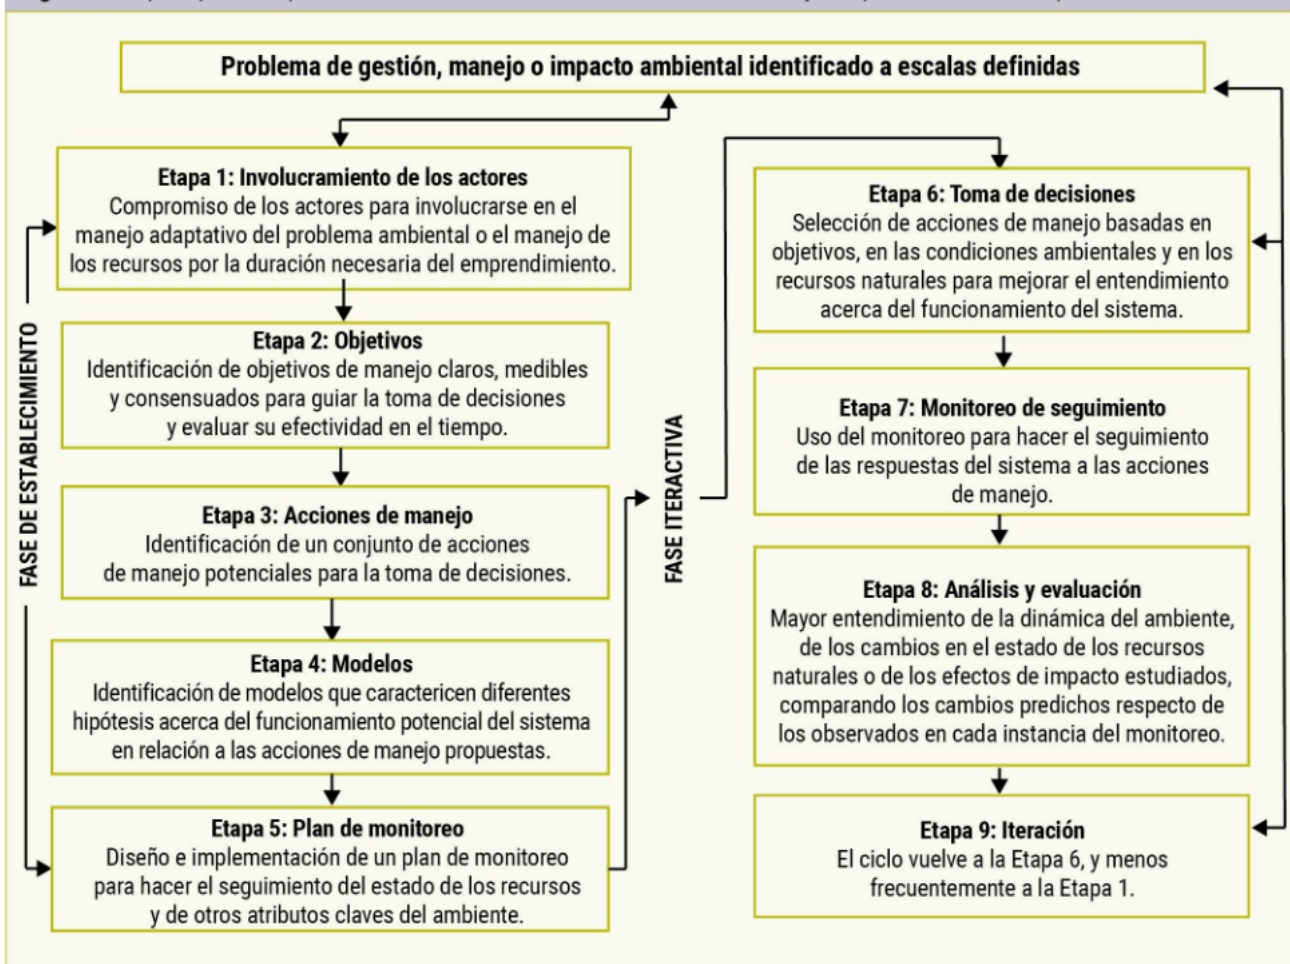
Problema de gestión, manejo o impacto ambiental identificado a escalas definidas

FASE DE ESTABLECIMIENTO

Etapa 1: Involucramiento de los actores
Compromiso de los actores para involucrarse en el manejo adaptativo del problema ambiental o el manejo de los recursos por la duración necesaria del emprendimiento.

Etapa 2: Objetivos
Identificación de objetivos de manejo claros, medibles y consensuados para guiar la toma de decisiones y evaluar su efectividad en el tiempo.

Etapa 3: Acciones de manejo
Identificación de un conjunto de acciones de manejo potenciales para la toma de decisiones.

Etapa 4: Modelos
Identificación de modelos que caractericen diferentes hipótesis acerca del funcionamiento potencial del sistema en relación a las acciones de manejo propuestas.

Etapa 5: Plan de monitoreo
Diseño e implementación de un plan de monitoreo para hacer el seguimiento del estado de los recursos y de otros atributos claves del ambiente.

FASE ITERACTIVA

Etapa 6: Toma de decisiones
Selección de acciones de manejo basadas en objetivos, en las condiciones ambientales y en los recursos naturales para mejorar el entendimiento acerca del funcionamiento del sistema.

Etapa 7: Monitoreo de seguimiento
Uso del monitoreo para hacer el seguimiento de las respuestas del sistema a las acciones de manejo.

Etapa 8: Análisis y evaluación
Mayor entendimiento de la dinámica del ambiente, de los cambios en el estado de los recursos naturales o de los efectos de impacto estudiados, comparando los cambios predichos respecto de los observados en cada instancia del monitoreo.

Etapa 9: Iteración
El ciclo vuelve a la Etapa 6, y menos frecuentemente a la Etapa 1.